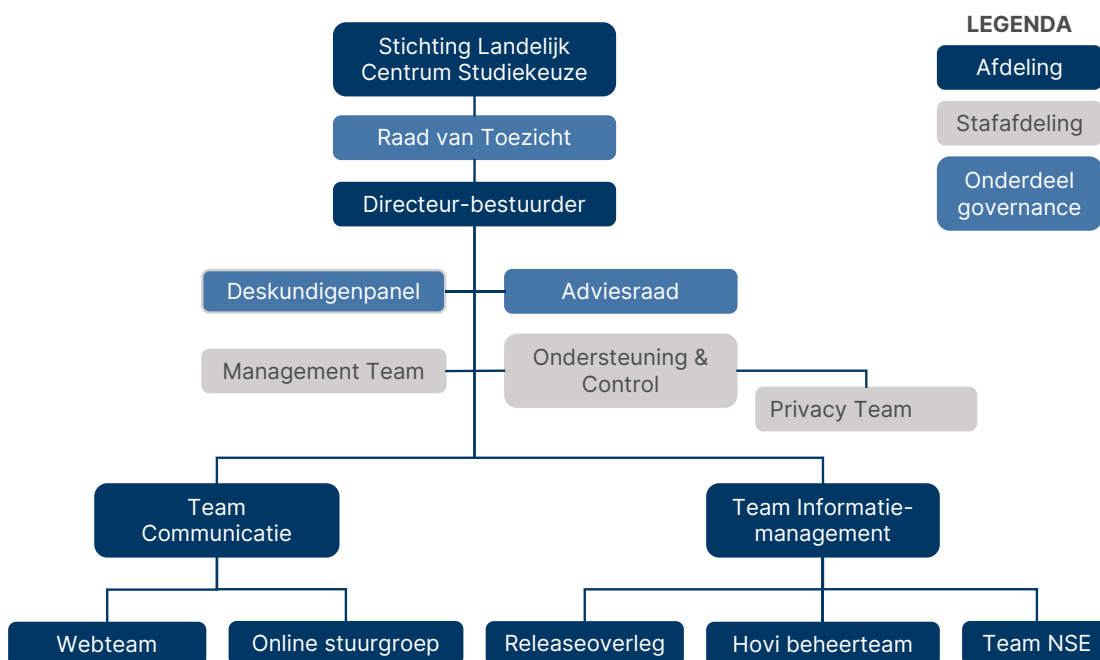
Stichting Landelijk Centrum Studiekeuze

Raad van Toezicht

Directeur-bestuurder

Deskundigenpanel

Adviesraad

Management Team

Ondersteuning & Control

Privacy Team

Team Communicatie

Team Informatiemanagement

Webteam

Online stuurgroep

Releaseoverleg

Hovi beheerteam

Team NSE

LEGENDA

Afdeling

Stafafdeling

Onderdeel governance